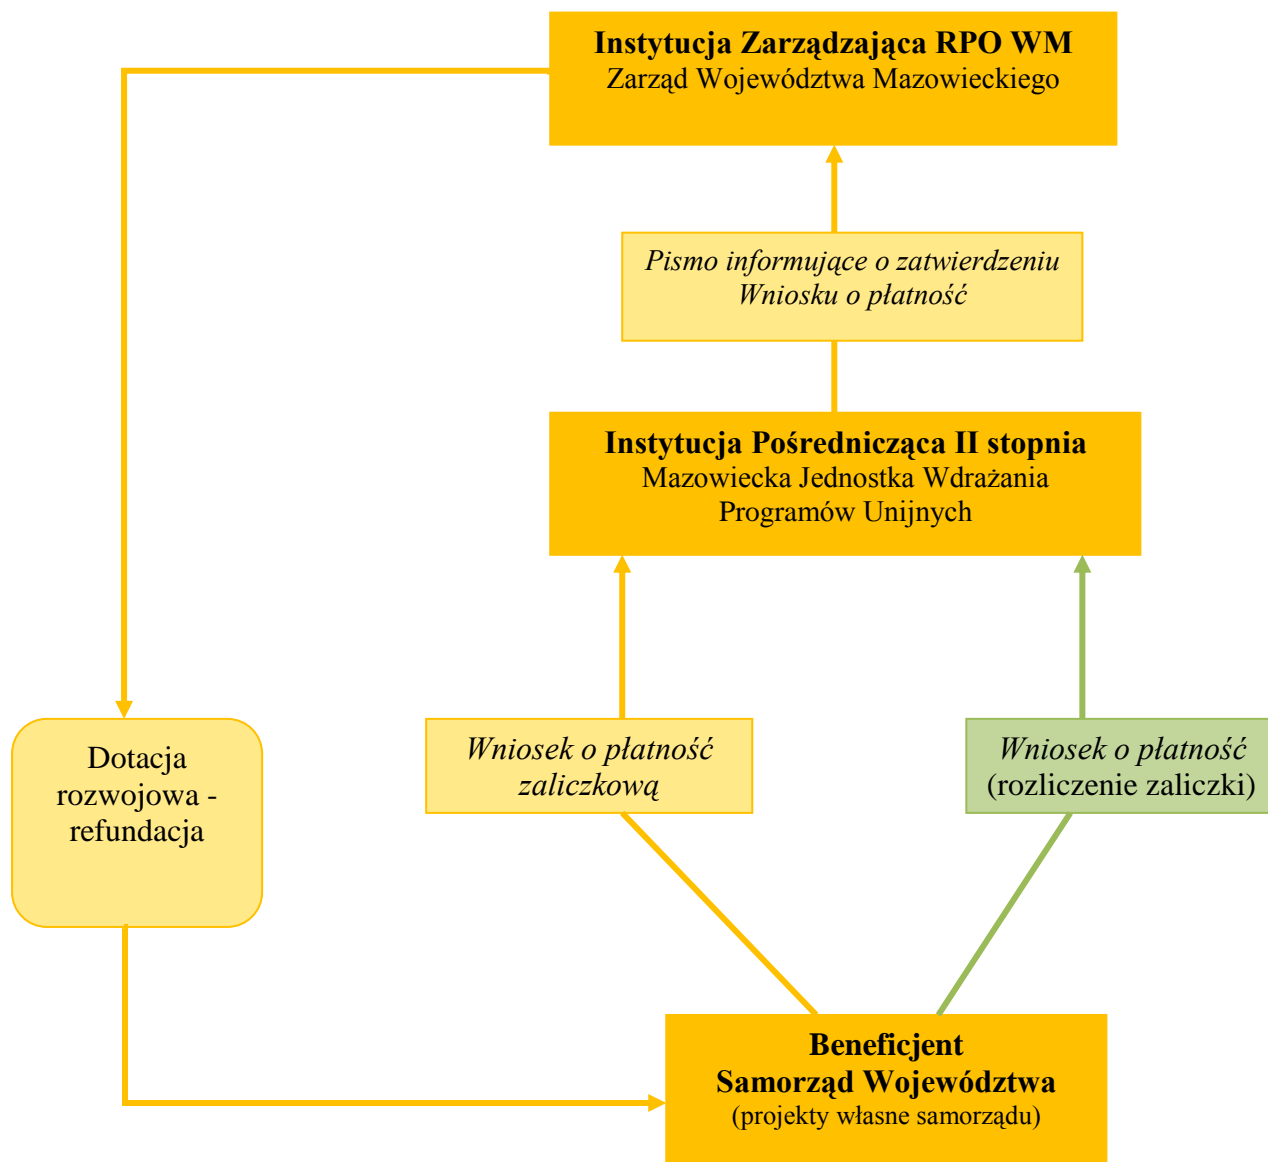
Instytucja Zarządzająca RPO WM
Zarząd Województwa Mazowieckiego

Pismo informujące o zatwierdzeniu Wniosku o płatność

Instytucja Pośrednicząca II stopnia
Mazowiecka Jednostka Wdrażania Programów Unijnych

Dotacja rozwojowa - refundacja

Wniosek o płatność zaliczkową

Wniosek o płatność (rozliczenie zaliczki)

Beneficjent
Samorząd Województwa
(projekty własne samorządu)